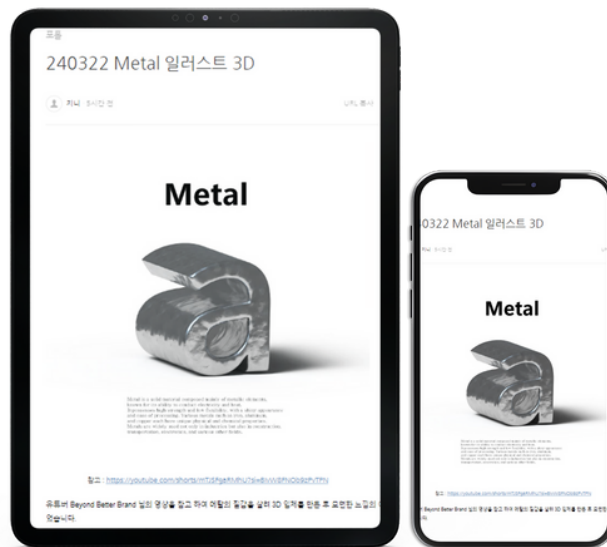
모음

240322 Metal 일러스트 3D

지니 9시간 전

URL 복사

Metal

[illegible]

참고 : https://youtube.com/shorts/mT1SPgeRhRhU?si=BvVVSPhyOb9zPvTFN

유튜버 Beyond Better Brand 님의 영상을 참고 하여 메탈의 질감을 살려 3D 입체를 만들 후 표현한 느낌의 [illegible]

었습니다.

0322 Metal 일러스트 3D

지니 9시간 전

Metal

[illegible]

참고 : https://youtube.com/shorts/mT1SPgeRhRhU?si=BvVVSPhyOb9zPvTFN

Beyond Better Brand 님의 영상을 참고 하여 메탈의 질감을 살려 3D 입체를 만든 후 표현한 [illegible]